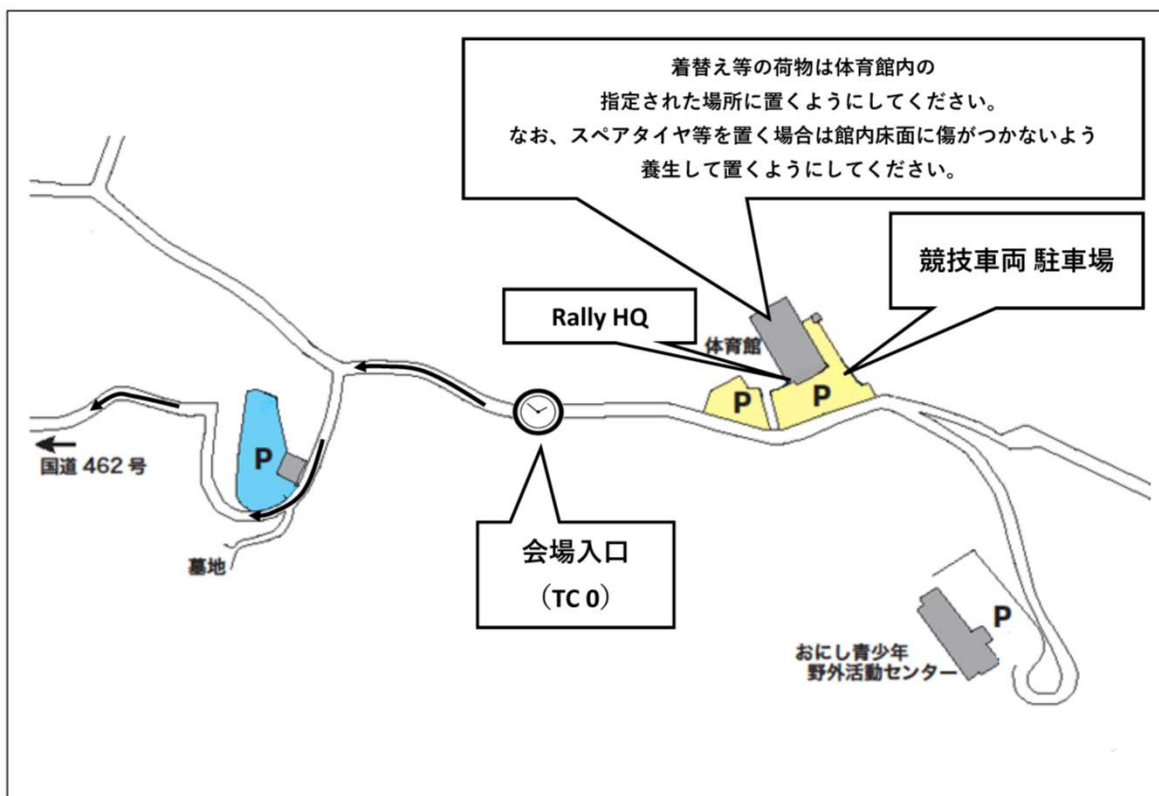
着替え等の荷物は体育館内の
指定された場所に置くようにしてください。
なお、スペアタイヤ等を置く場合は館内床面に傷がつかないよう
養生して置くようにしてください。

競技車両 駐車場

Rally HQ

体育館

P

P

P

国道 462 号

墓地

会場入口
（TC 0）

P

おにし青少年
野外活動センター